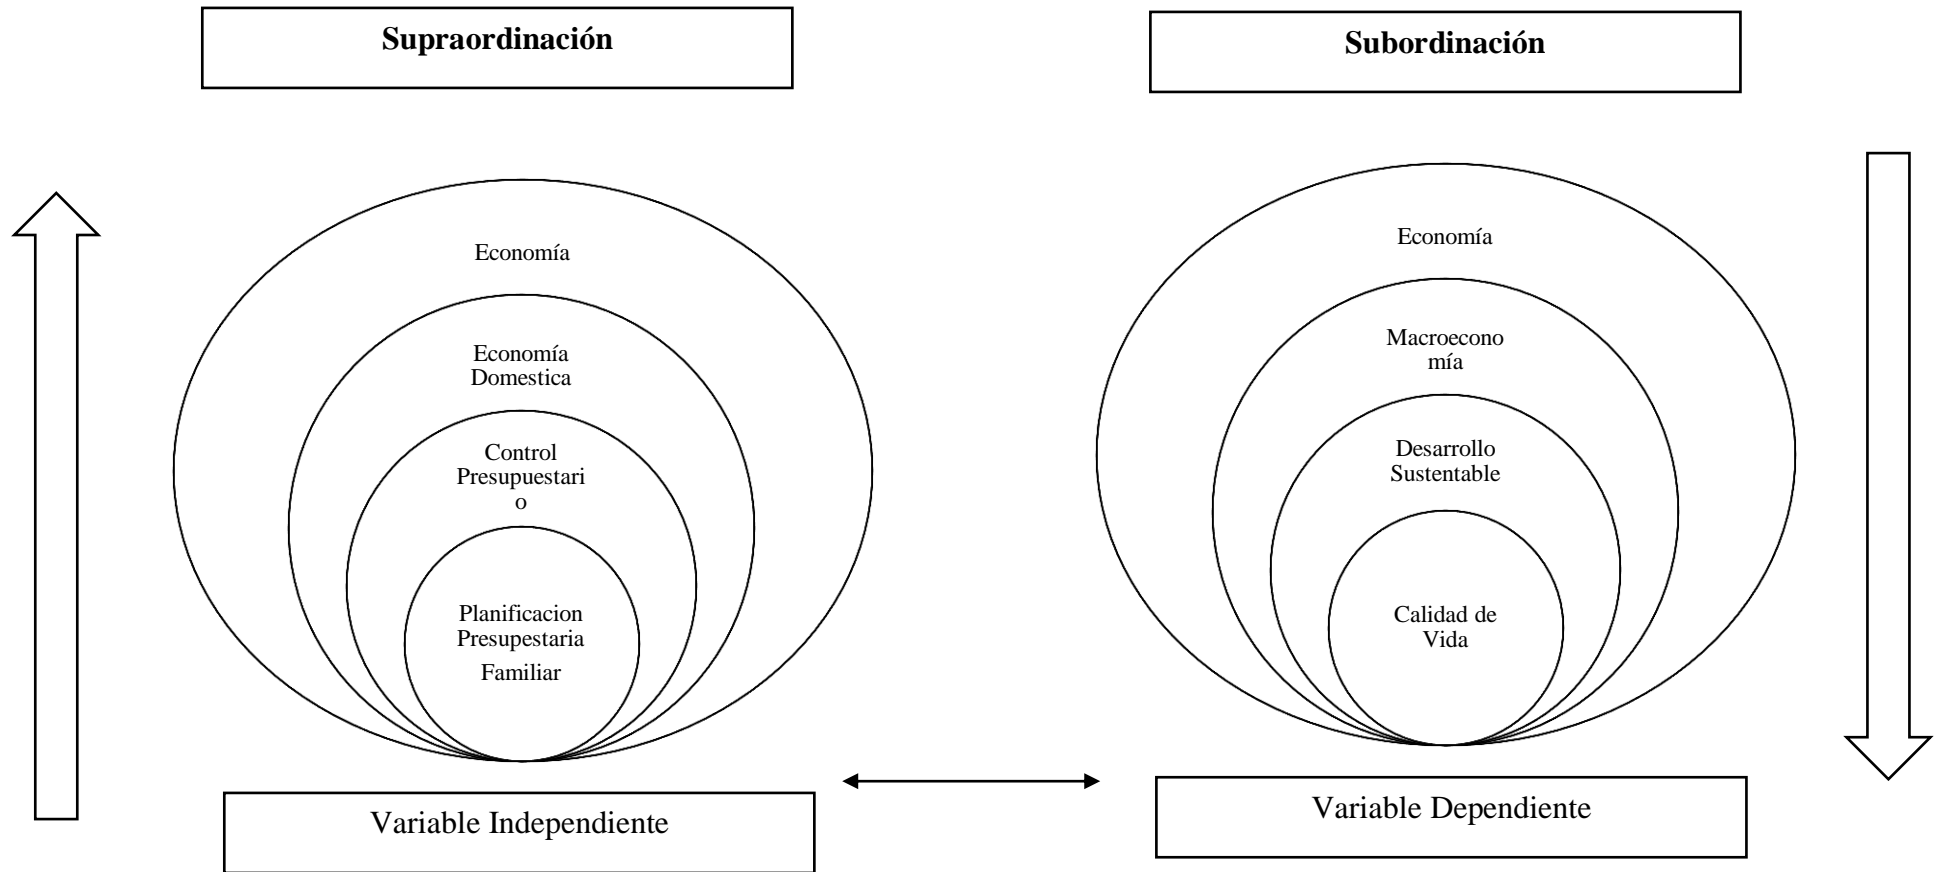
Supraordinación

Subordinación

Economía

Economía Domestica

Control Presupuestario

Planificacion Presupestaria Familiar

Economía

Macroeconomía

Desarrollo Sustentable

Calidad de Vida

Variable Independiente

Variable Dependiente